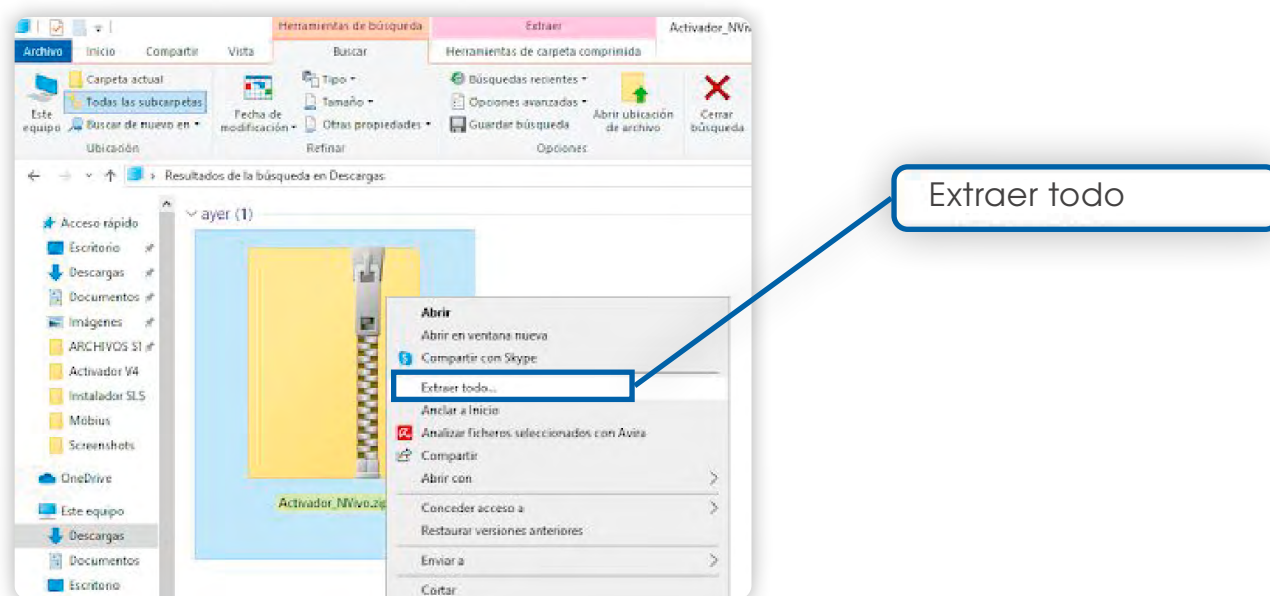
Herramientas de búsqueda
Extraer
Activador_NVivo

Archivo
Inicio
Compartir
Vista
Buscar
Herramientas de carpeta comprimida

Este equipo
Carpeta actual
Todas las subcarpetas
Buscar de nuevo en
Ubicación
Fecha de modificación
Tipo
Tamaño
Otras propiedades
Refinar
Búsquedas recientes
Opciones avanzadas
Guardar búsqueda
Abrir ubicación de archivo
Cerrar búsqueda
Opciones

Resultados de la búsqueda en Descargas

Acceso rápido
Escritorio
Descargas
Documentos
Imágenes
ARCHIVOS S1
Activador V4
Instalador SLS
Mobius
Screenshots
OneDrive
Este equipo
Descargas
Documentos
Escritorio

ayer (1)
Activador_NVivo.zip

Abrir
Abrir en ventana nueva
Compartir con Skype
Extraer todo...
Anclar a Inicio
Analizar ficheros seleccionados con Avira
Compartir
Abrir con
Conceder acceso a
Restaurar versiones anteriores
Enviar a
Cortar

Extraer todo